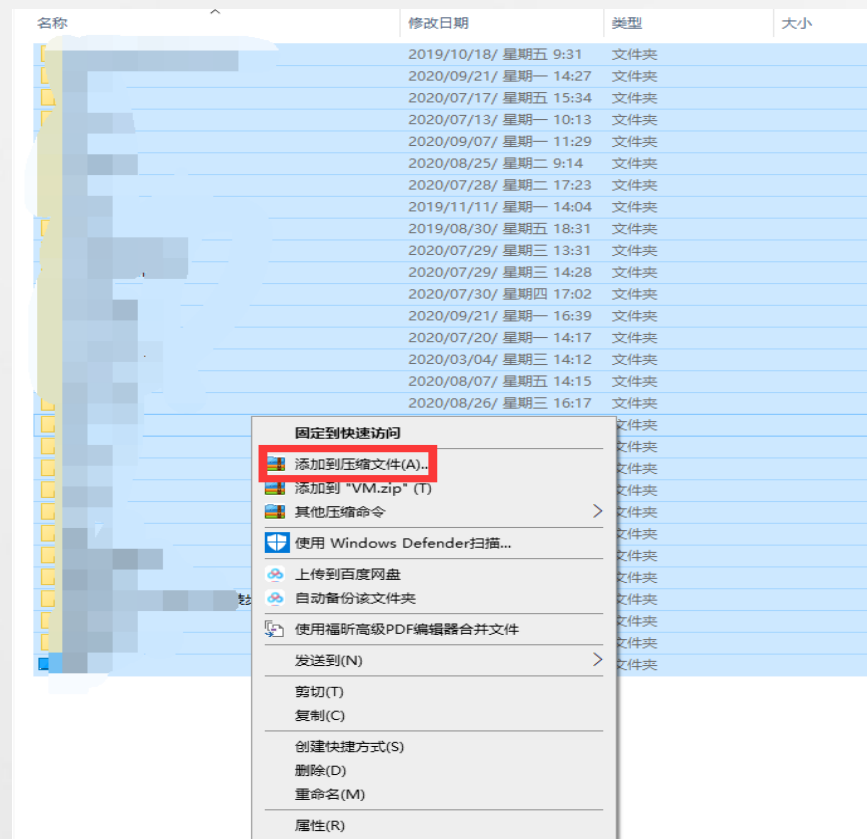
| 名称 | 修改日期 | 类型 | 大小 |
|---|---|---|---|
| | 2019/10/18/ 星期五 9:31 | 文件夹 | |
| | 2020/09/21/ 星期一 14:27 | 文件夹 | |
| | 2020/07/17/ 星期五 15:34 | 文件夹 | |
| | 2020/07/13/ 星期一 10:13 | 文件夹 | |
| | 2020/09/07/ 星期一 11:29 | 文件夹 | |
| | 2020/08/25/ 星期二 9:14 | 文件夹 | |
| | 2020/07/28/ 星期二 17:23 | 文件夹 | |
| | 2019/11/11/ 星期一 14:04 | 文件夹 | |
| | 2019/08/30/ 星期五 18:31 | 文件夹 | |
| | 2020/07/29/ 星期三 13:31 | 文件夹 | |
| | 2020/07/29/ 星期三 14:28 | 文件夹 | |
| | 2020/07/30/ 星期四 17:02 | 文件夹 | |
| | 2020/09/21/ 星期一 16:39 | 文件夹 | |
| | 2020/07/20/ 星期一 14:17 | 文件夹 | |
| | 2020/03/04/ 星期三 14:12 | 文件夹 | |
| | 2020/08/07/ 星期五 14:15 | 文件夹 | |
| | 2020/08/26/ 星期三 16:17 | 文件夹 | |
| | | 文件夹 | |
| | | 文件夹 | |
| | | 文件夹 | |
| | | 文件夹 | |
| | | 文件夹 | |
| | | 文件夹 | |
| | | 文件夹 | |
| | | 文件夹 | |
| | | 文件夹 | |
| | | 文件夹 | |
| | | 文件夹 | |
| | | 文件夹 | |

固定到快速访问
添加到压缩文件(A)...
添加到 "VM.zip" (T)
其他压缩命令
使用 Windows Defender扫描...
上传到百度网盘
自动备份该文件夹
使用福昕高级PDF编辑器合并文件
发送到(N)
剪切(T)
复制(C)
创建快捷方式(S)
删除(D)
重命名(M)
属性(R)